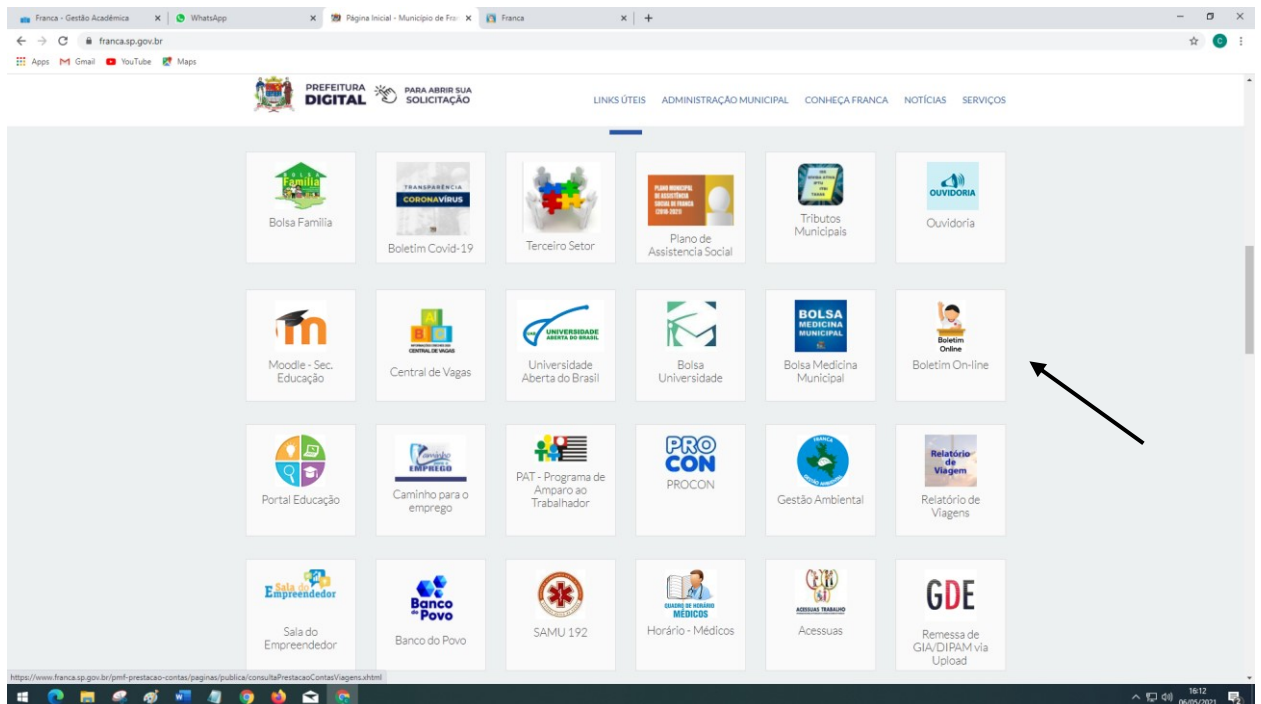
Franca - Gestão Acadêmica × WhatsApp × Página Inicial - Município de Fra × Franca × +

franca.sp.gov.br

Apps Gmail YouTube Maps

PREFEITURA DIGITAL PARA ABRIR SUA SOLICITAÇÃO

LINKS ÚTEIS ADMINISTRAÇÃO MUNICIPAL CONHEÇA FRANCA NOTÍCIAS SERVIÇOS

Bolsa Família

TRANSPARÊNCIA CORONAVÍRUS
Boletim Covid-19

Terceiro Setor

PLANO MUNICIPAL DE ASSISTÊNCIA SOCIAL DE FRANCA 2018-2021
Plano de Assistencia Social

Tributos Municipais

OUVIDORIA
Ouvidoria

Moodle - Sec. Educação

CENTRAL DE VAGAS
Central de Vagas

UNIVERSIDADE ABERTA DO BRASIL
Universidade Aberta do Brasil

Bolsa Universidade

BOLSA MEDICINA MUNICIPAL
Bolsa Medicina Municipal

Boletim Online
Boletim On-line

Portal Educação

Caminho EMPREGO
Caminho para o emprego

PAT - Programa de Amparo ao Trabalhador

PRO CON
PROCON

Gestão Ambiental

Relatório de Viagem
Relatório de Viagens

Sala do Empreendedor
Sala do Empreendedor

Banco do Povo
Banco do Povo

SAMU 192

QUADRO DE HORÁRIO MÉDICOS
Horário - Médicos

ACESSUAS TRABALHO
Acessuas

GDE
Remessa de GIA/DIPAM via Upload

https://www.franca.sp.gov.br/pmf-prestacao-contas/paginas/publica/consultaPrestacaoContasViagens.xhtml

16:12
06/05/2021